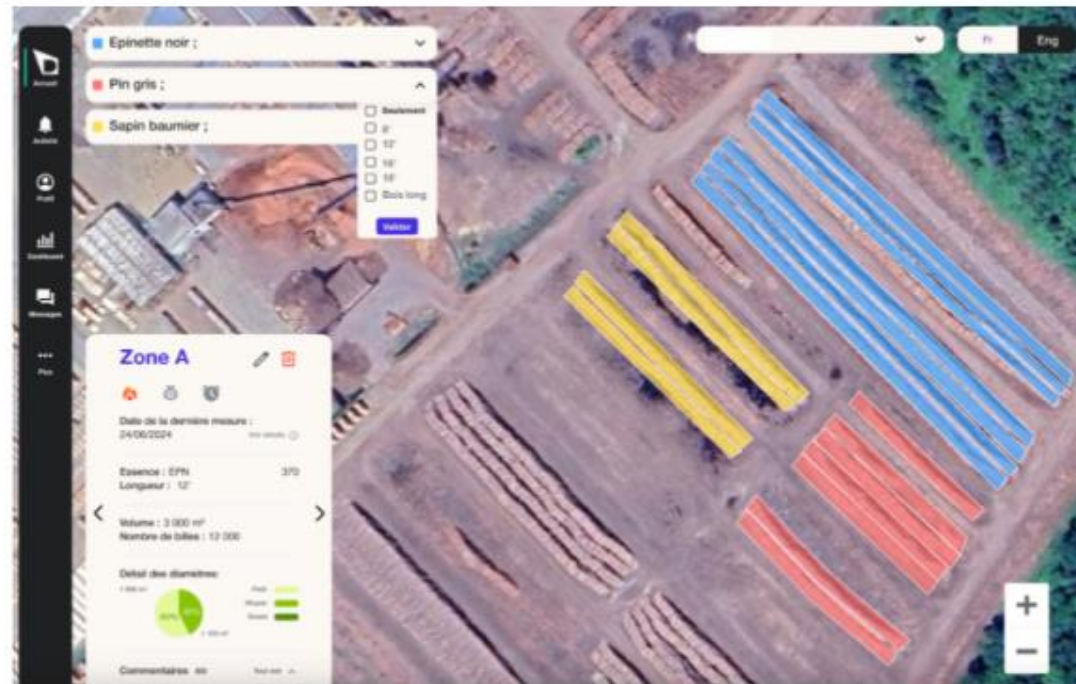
Accueil
Actions
Profil
Dashboard
Messages
Plus

Epinette noir ;
Pin gris ;
Sapin baumier ;

Seulement
8'
12'
14'
16'
Bois long
Valider

Fr Eng

Zone A

Date de la dernière mesure :
24/06/2024
Voir détails

Essence : EPN 370
Longueur : 12'

Volume : 3 000 m³
Nombre de billes : 12 000

Détail des diamètres:
Petit
Moyen
Grand

Commentaires

+
−